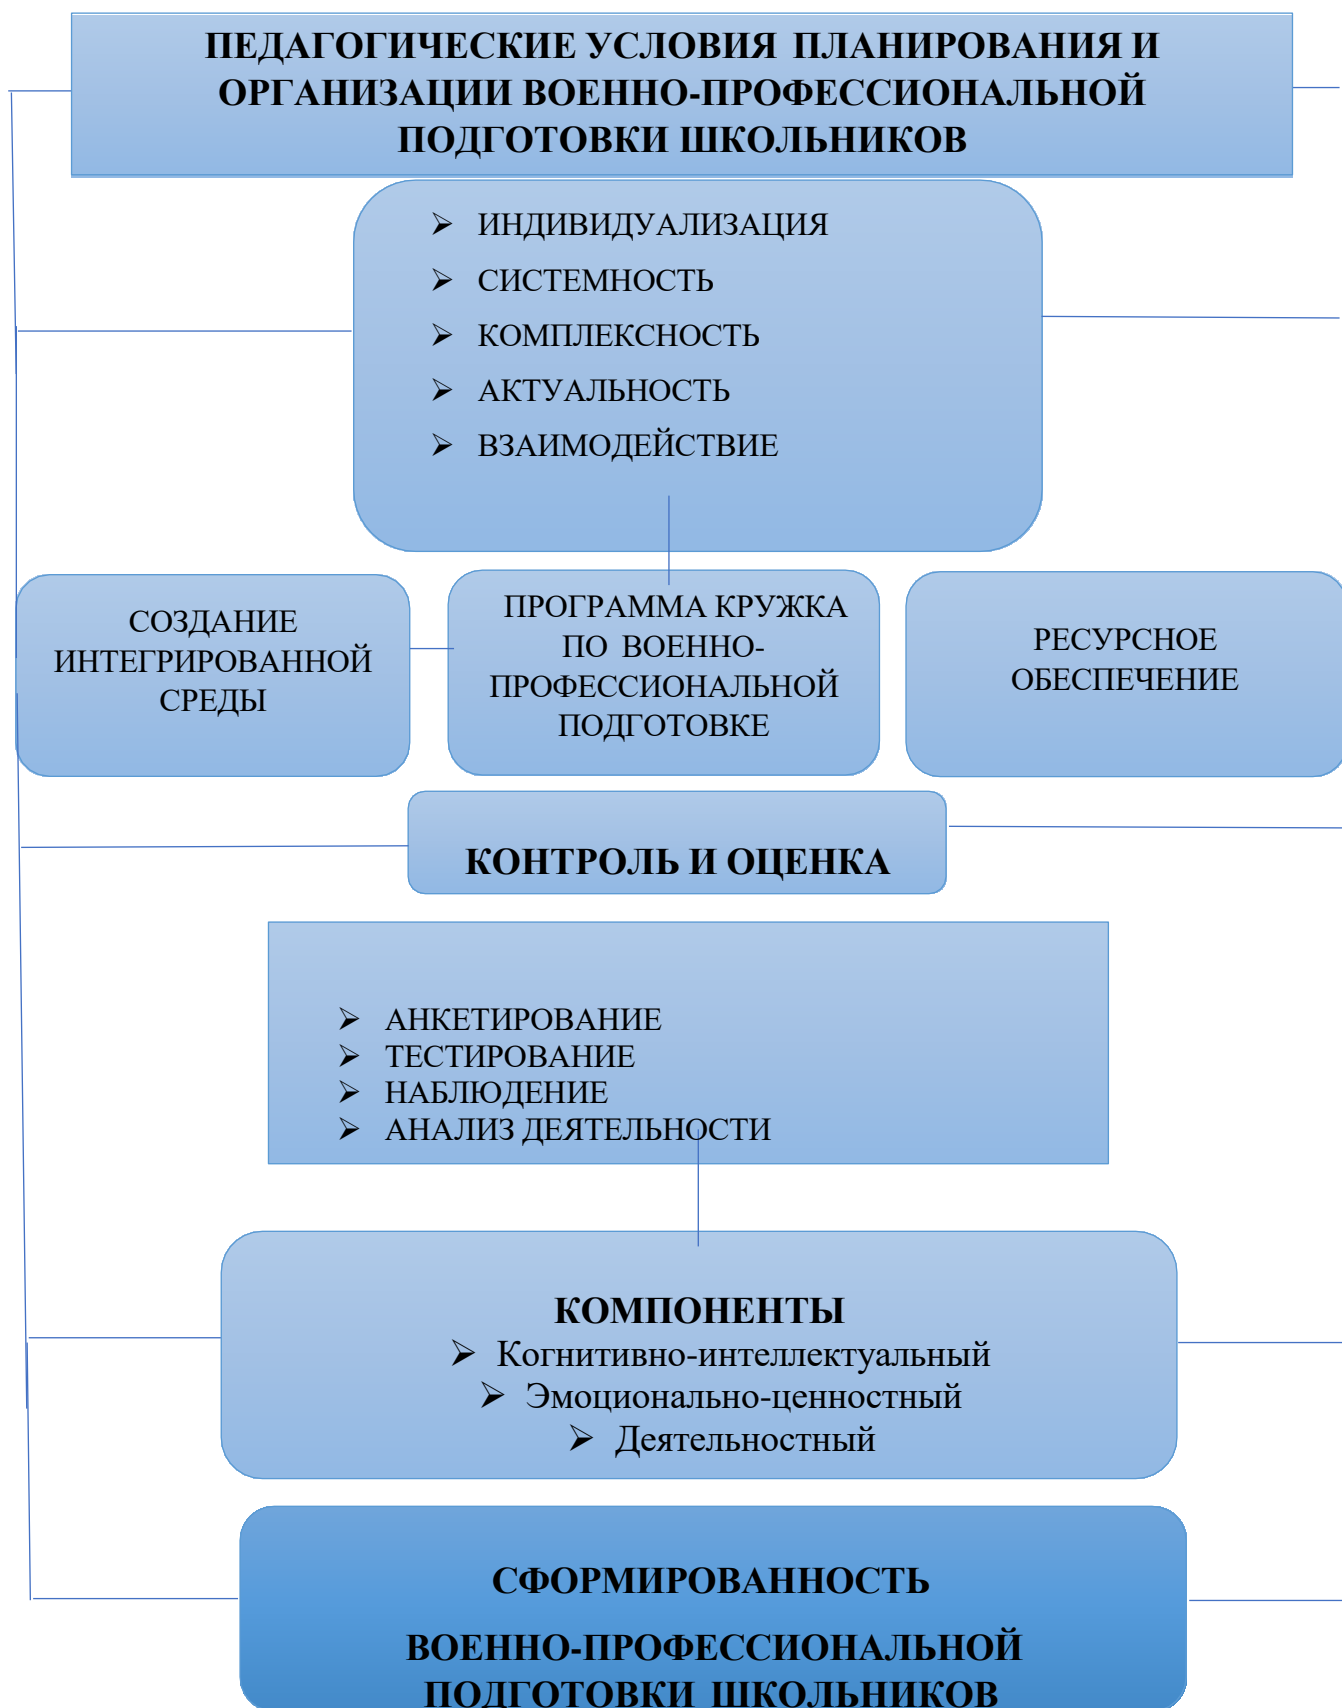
ПЕДАГОГИЧЕСКИЕ УСЛОВИЯ ПЛАНИРОВАНИЯ И ОРГАНИЗАЦИИ ВОЕННО-ПРОФЕССИОНАЛЬНОЙ ПОДГОТОВКИ ШКОЛЬНИКОВ

➢ ИНДИВИДУАЛИЗАЦИЯ
➢ СИСТЕМНОСТЬ
➢ КОМПЛЕКСНОСТЬ
➢ АКТУАЛЬНОСТЬ
➢ ВЗАИМОДЕЙСТВИЕ

СОЗДАНИЕ ИНТЕГРИРОВАННОЙ СРЕДЫ

ПРОГРАММА КРУЖКА ПО ВОЕННО-ПРОФЕССИОНАЛЬНОЙ ПОДГОТОВКЕ

РЕСУРСНОЕ ОБЕСПЕЧЕНИЕ

КОНТРОЛЬ И ОЦЕНКА

➢ АНКЕТИРОВАНИЕ
➢ ТЕСТИРОВАНИЕ
➢ НАБЛЮДЕНИЕ
➢ АНАЛИЗ ДЕЯТЕЛЬНОСТИ

КОМПОНЕНТЫ
➢ Когнитивно-интеллектуальный
➢ Эмоционально-ценностный
➢ Деятельностный

СФОРМИРОВАННОСТЬ

ВОЕННО-ПРОФЕССИОНАЛЬНОЙ ПОДГОТОВКИ ШКОЛЬНИКОВ